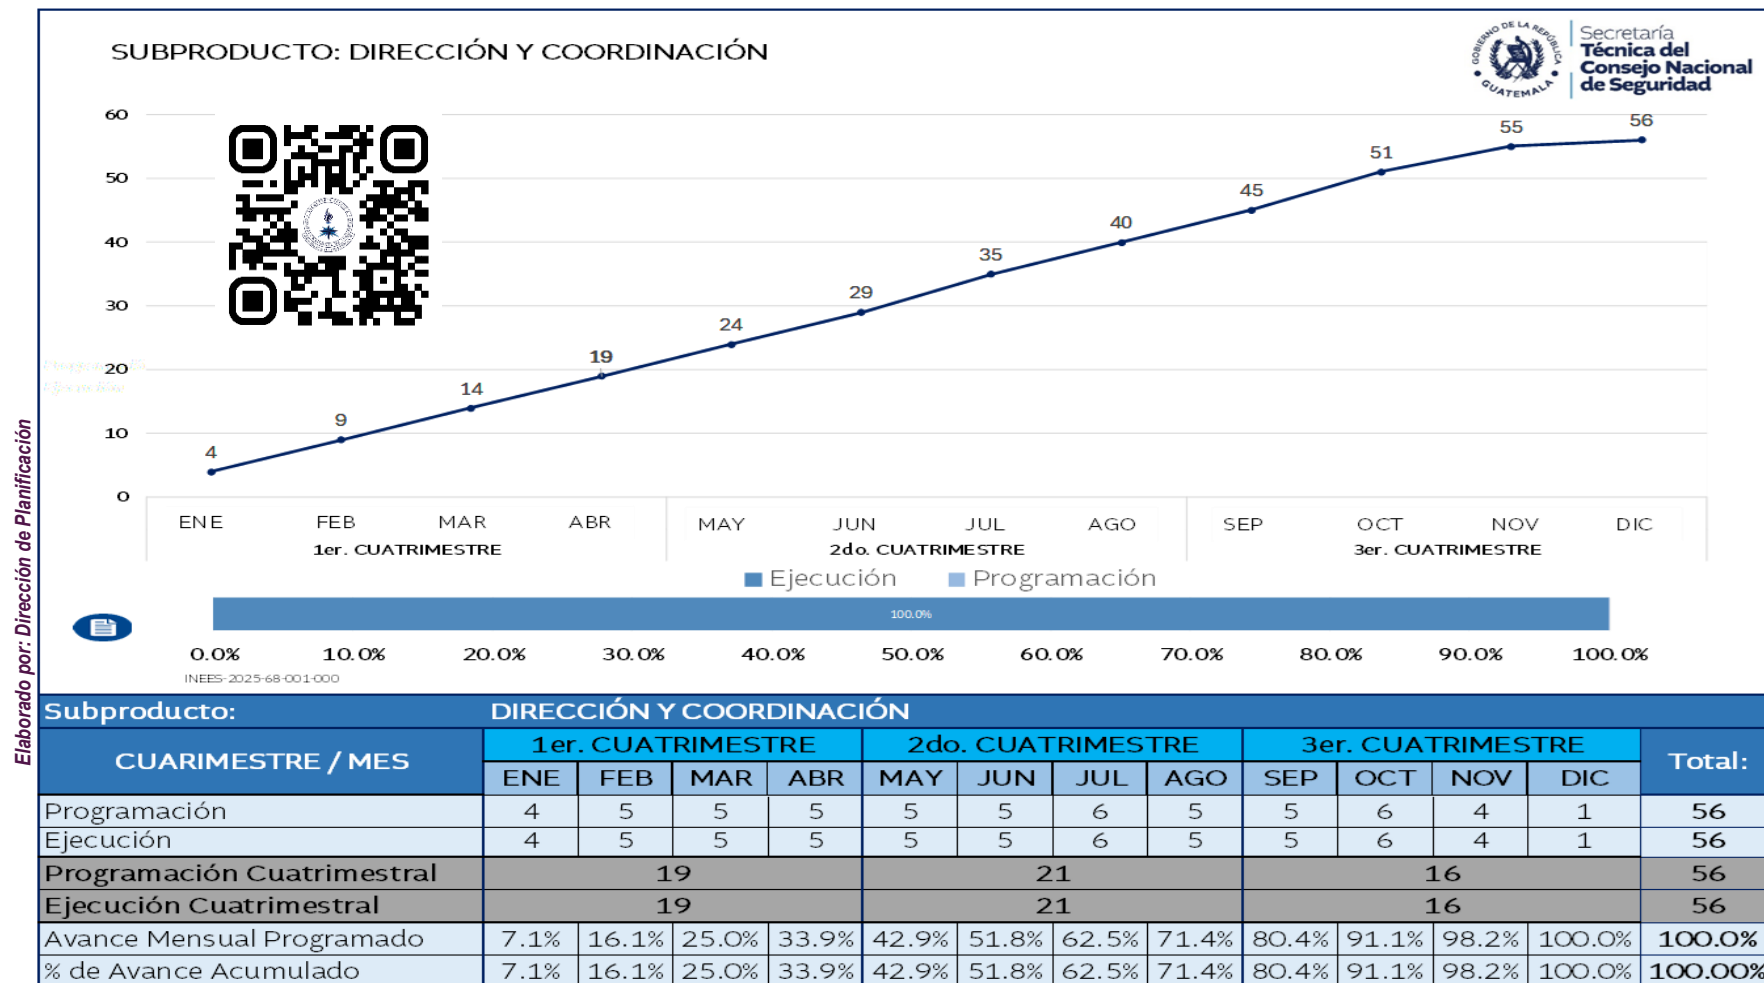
SUBPRODUCTO: DIRECCIÓN Y COORDINACIÓN

GOBIERNO DE LA REPÚBLICA GUATEMALA
Secretaría Técnica del Consejo Nacional de Seguridad

60
50
40
30
20
10
0

4
9
14
19
24
29
35
40
45
51
55
56

ENE FEB MAR ABR
1er. CUATRIMESTRE
MAY JUN JUL AGO
2do. CUATRIMESTRE
SEP OCT NOV DIC
3er. CUATRIMESTRE

Ejecución Programación

100.0%

0.0% 10.0% 20.0% 30.0% 40.0% 50.0% 60.0% 70.0% 80.0% 90.0% 100.0%

INEES-2025-68-001-000

Elaborado por: Dirección de Planificación

| Subproducto: | DIRECCIÓN Y COORDINACIÓN | | | | | | | | | | | | |
|---|---|---|---|---|---|---|---|---|---|---|---|---|---|
| CUARIMESTRE / MES | 1er. CUATRIMESTRE | | | | 2do. CUATRIMESTRE | | | | 3er. CUATRIMESTRE | | | | Total: |
| | ENE | FEB | MAR | ABR | MAY | JUN | JUL | AGO | SEP | OCT | NOV | DIC | |
| Programación | 4 | 5 | 5 | 5 | 5 | 5 | 6 | 5 | 5 | 6 | 4 | 1 | 56 |
| Ejecución | 4 | 5 | 5 | 5 | 5 | 5 | 6 | 5 | 5 | 6 | 4 | 1 | 56 |
| Programación Cuatrimestral | 19 | | | | 21 | | | | 16 | | | | 56 |
| Ejecución Cuatrimestral | 19 | | | | 21 | | | | 16 | | | | 56 |
| Avance Mensual Programado | 7.1% | 16.1% | 25.0% | 33.9% | 42.9% | 51.8% | 62.5% | 71.4% | 80.4% | 91.1% | 98.2% | 100.0% | 100.0% |
| % de Avance Acumulado | 7.1% | 16.1% | 25.0% | 33.9% | 42.9% | 51.8% | 62.5% | 71.4% | 80.4% | 91.1% | 98.2% | 100.0% | 100.00% |